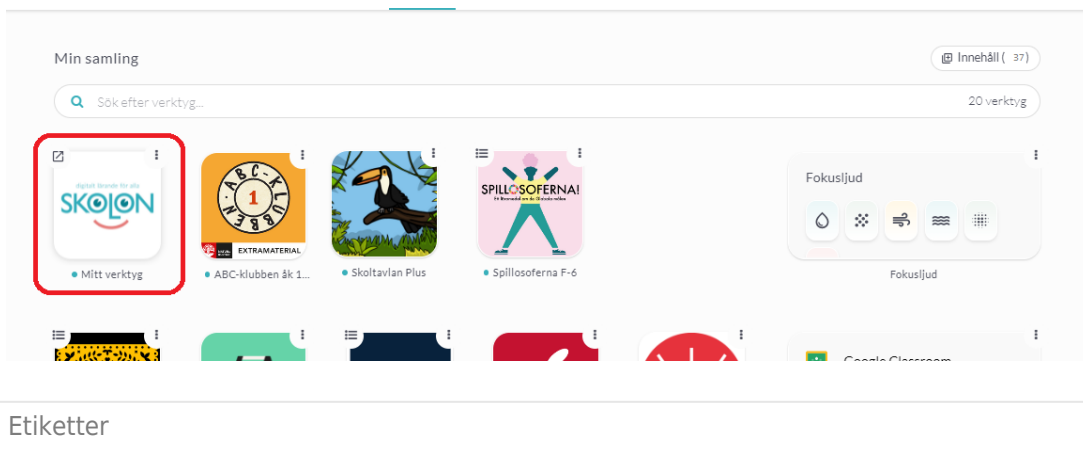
Min samling

Innehåll ( 37)

Sök efter verktyg...

20 verktyg

digitalt lärande för alla
SKOLON

Mitt verktyg

ABC-KLUBBEN
1
EXTRAMATERIAL

ABC-klubben åk 1...

Skoltavlan Plus

SPILLOSOFERNA!

Spillosoferna F-6

Fokusljud

Fokusljud

Google Classroom

Etiketter